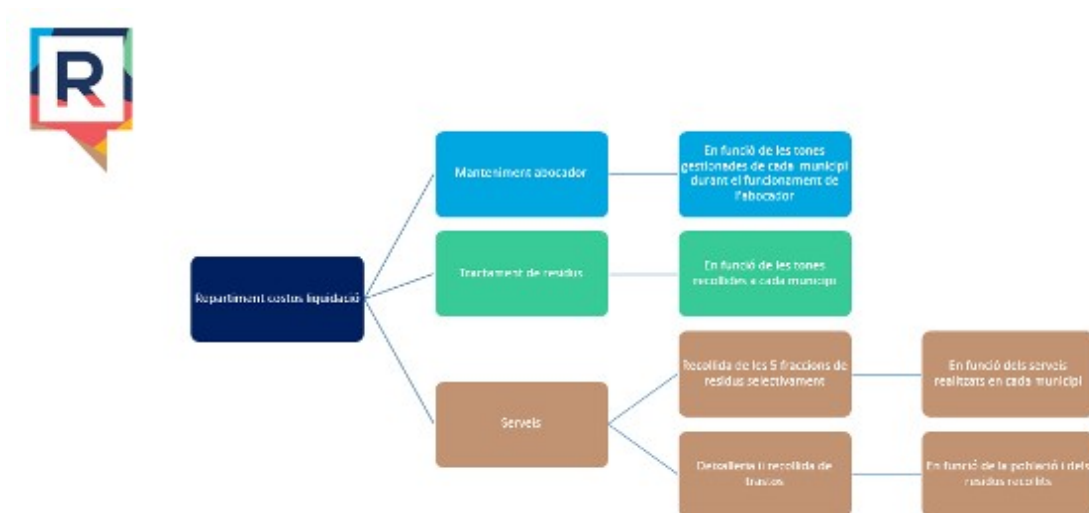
R

Repartiment costos liquidació

Manteniment abocador

En funció de les tones gestionades de cada municipi durant el funcionament de l'abocador

Tractament de residus

En funció de les tones recollides a cada municipi

Serveis

Recollida de les 5 fraccions de residus selectivament

En funció dels serveis realitzats en cada municipi

Deixalleria i recollida de trastos

En funció de la població i dels residus recollits